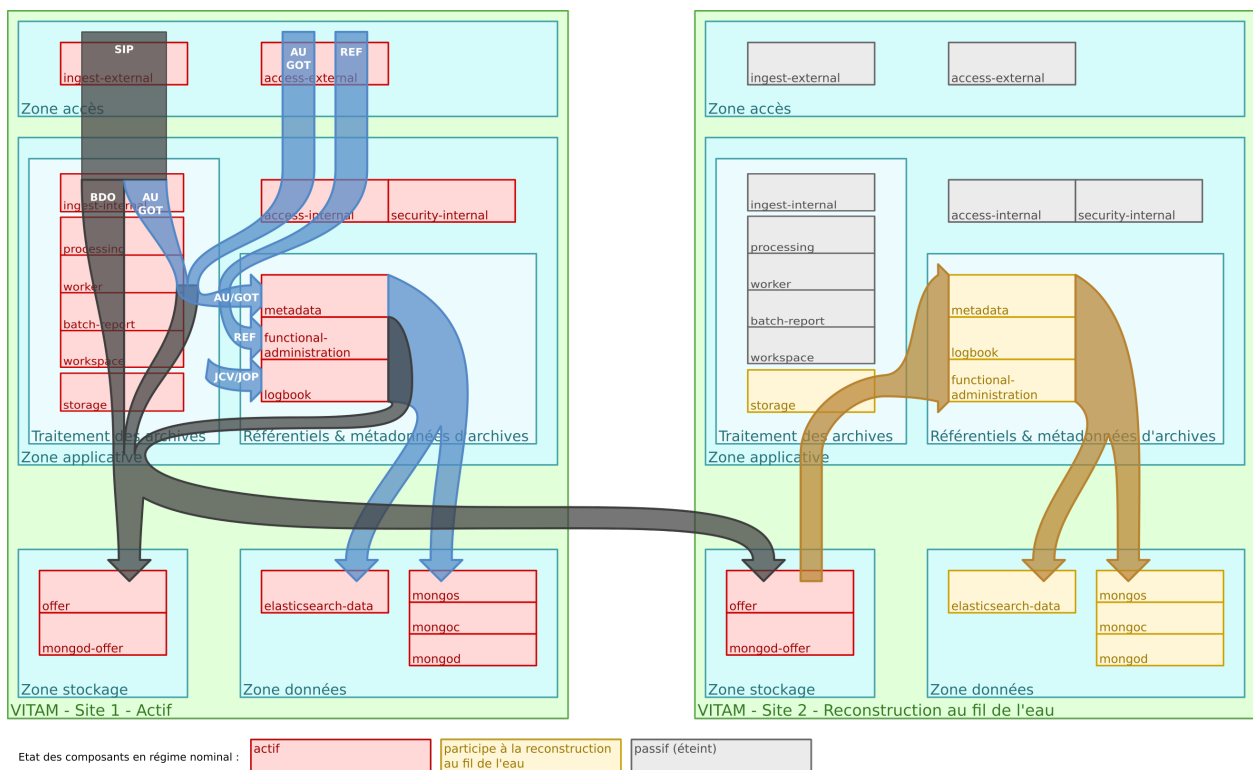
SIP
ingest-external
AU GOT
REF
access-external
Zone accès
BDO
AU GOT
ingest-internal
processing
worker
batch-report
workspace
storage
Traitement des archives
access-internal
security-internal
AU/GOT
metadata
REF
functional-administration
JCV/JOP
logbook
Référentiels & métadonnées d'archives
Zone applicative
offer
mongod-offer
Zone stockage
elasticsearch-data
mongos
mongoc
mongod
Zone données
VITAM - Site 1 - Actif

ingest-external
access-external
Zone accès
ingest-internal
processing
worker
batch-report
workspace
storage
Traitement des archives
access-internal
security-internal
metadata
logbook
functional-administration
Référentiels & métadonnées d'archives
Zone applicative
offer
mongod-offer
Zone stockage
elasticsearch-data
mongos
mongoc
mongod
Zone données
VITAM - Site 2 - Reconstruction au fil de l'eau

Etat des composants en régime nominal :
actif
participe à la reconstruction au fil de l'eau
passif (éteint)